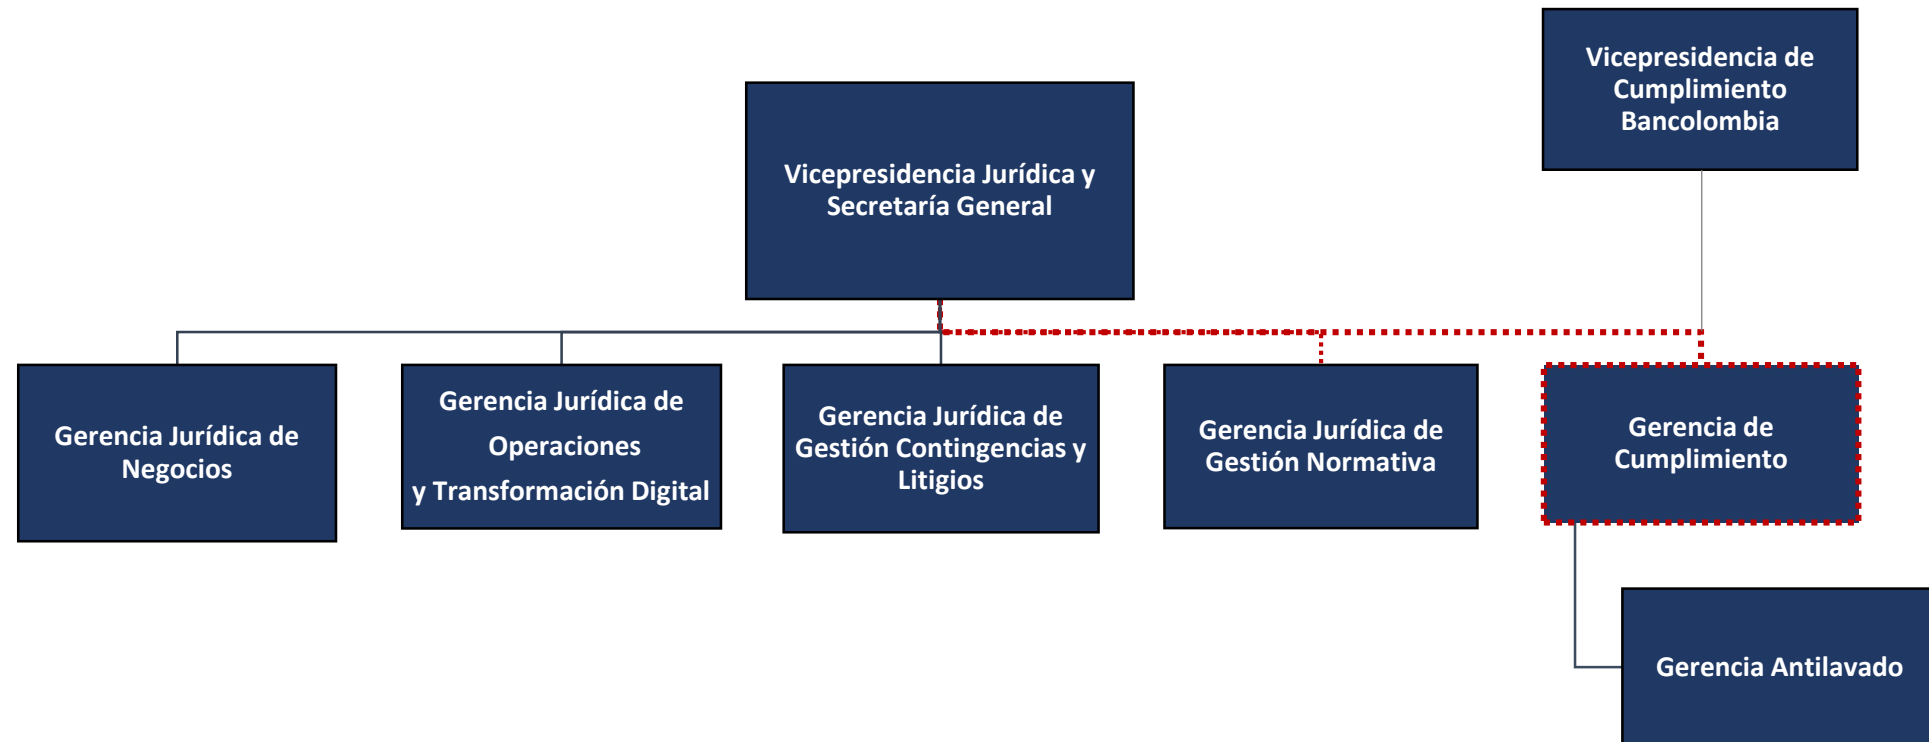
Vicepresidencia de Cumplimiento Bancolombia

Vicepresidencia Jurídica y Secretaría General

Gerencia Jurídica de Negocios

Gerencia Jurídica de Operaciones y Transformación Digital

Gerencia Jurídica de Gestión Contingencias y Litigios

Gerencia Jurídica de Gestión Normativa

Gerencia de Cumplimiento

Gerencia Antilavado